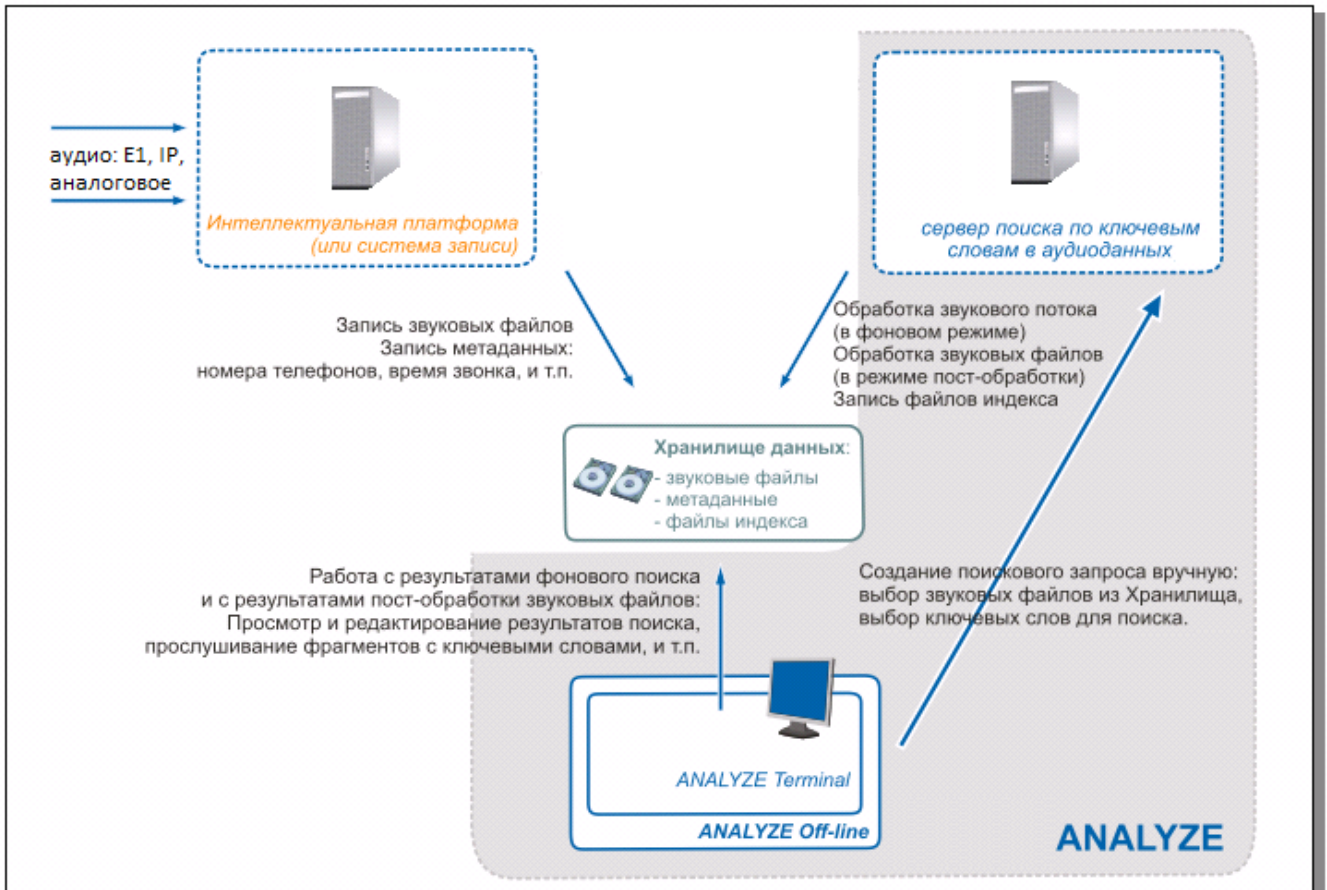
аудио: E1, IP, аналоговое

Интеллектуальная платформа (или система записи)

сервер поиска по ключевым словам в аудиоданных

Запись звуковых файлов
Запись метаданных:
номера телефонов, время звонка, и т.п.

Обработка звукового потока
(в фоновом режиме)
Обработка звуковых файлов
(в режиме пост-обработки)
Запись файлов индекса

Хранилище данных:
- звуковые файлы
- метаданные
- файлы индекса

Работа с результатами фонового поиска
и с результатами пост-обработки звуковых файлов:
Просмотр и редактирование результатов поиска,
прослушивание фрагментов с ключевыми словами, и т.п.

Создание поискового запроса вручную:
выбор звуковых файлов из Хранилища,
выбор ключевых слов для поиска.

ANALYZE Terminal

ANALYZE Off-line

ANALYZE